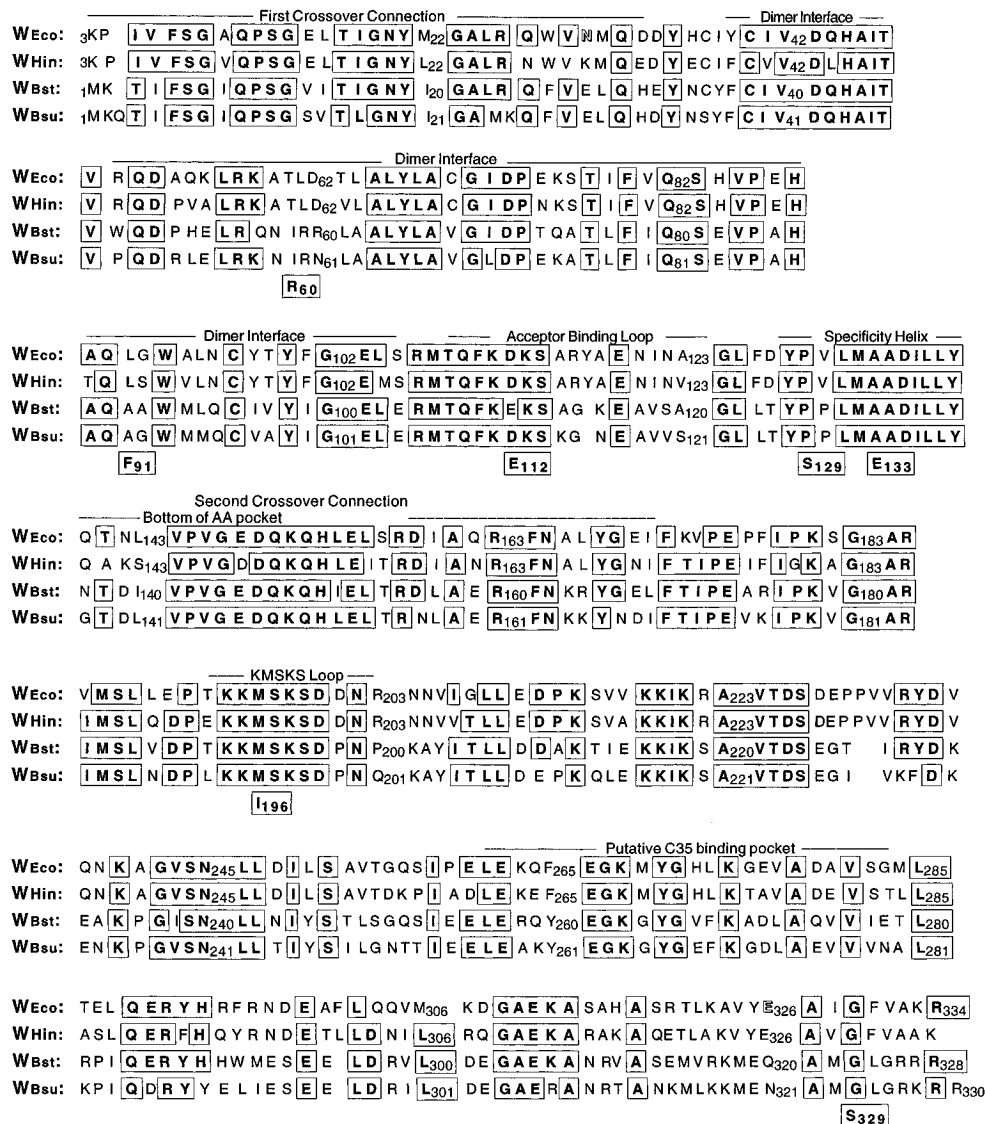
First Crossover Connection
Dimer Interface
WEco: $_3$KP IVFSG AQPSG ELTIGNY M$_{22}$GALR QWVNMQ DDY HCIY CIV$_{42}$DQHAIT
WHin: $_3$KP IVFSG VQPSG ELTIGNY L$_{22}$GALR NWVKMQ EDY ECIF CV$_{42}$DLHAIT
WBst: $_1$MK TIFSG IQPSG VITIGNY I$_{20}$GALR QFVELQ HEY NCYF CIV$_{40}$DQHAIT
WBsu: $_1$MKQTIFSG IQPSG SVTLGNY I$_{21}$GAMKQFVELQ HDY NSYF CIV$_{41}$DQHAIT

Dimer Interface
WEco: V RQD AQK LRK ATLD$_{62}$TL ALYLA CGIDP EKS TIFV Q$_{82}$S HVPEH
WHin: V RQD PVA LRK ATLD$_{62}$VL ALYLA CGIDP NKS TIFV Q$_{82}$S HVPEH
WBst: V WQD PHE LR QN IRR$_{60}$LA ALYLA VGIDP TQA TLF I Q$_{80}$S EVPAH
WBsu: V PQD RLE LRK NIRN$_{61}$LA ALYLA VGLDP EKA TLF I Q$_{81}$S EVPAH
R$_{60}$

Dimer Interface
Acceptor Binding Loop
Specificity Helix
WEco: AQ LGWALNCYTYF G$_{102}$EL SRMTQFKDKS ARYAE NINA$_{123}$GL FDYP VLMAADILLY
WHin: TQ LSWVLNCYTYF G$_{102}$E MSRMTQFKDKS ARYAE NINV$_{123}$GL FDYP VLMAADILLY
WBst: AQ AAWMLQCIVYI G$_{100}$EL ERMTQFKEKS AG KE AVSA$_{120}$GL LTYP PLMAADILLY
WBsu: AQ AGWMMQCVAYI G$_{101}$EL ERMTQFKDKS KG NE AVVS$_{121}$GL LTYP PLMAADILLY
F$_{91}$
E$_{112}$
S$_{129}$
E$_{133}$

Second Crossover Connection
Bottom of AA pocket
WEco: QTNL$_{143}$VPVGEDQKQHLEL SRD IAQ R$_{163}$FN ALYGEIF KVPE PF IPK S G$_{183}$AR
WHin: QAKS$_{143}$VPVGD DQKQHLE ITRD IAN R$_{163}$FN ALYGNIF TIPE IFIGK A G$_{183}$AR
WBst: NTDI$_{140}$VPVGEDQKQH IEL TRD LAE R$_{160}$FN KRYGEL FTIPE ARIPK V G$_{180}$AR
WBsu: GTDL$_{141}$VPVGEDQKQHLEL TRNLAE R$_{161}$FN KKY NDIFTIPE VKIPK V G$_{181}$AR

KMSKS Loop
WEco: VMSL LEPT KKMSKSD DN R$_{203}$NNVIGLL EDPK SVV KKIK RA$_{223}$VTDS DEPPVV RYD V
WHin: IMSL QDPE KKMSKSD DN R$_{203}$NNVVTLL EDPK SVA KKIK RA$_{223}$VTDS DEPPVV RYD V
WBst: IMSL VDPT KKMSKSD PN P$_{200}$KAY ITLL DDAK TIE KKIK SA$_{220}$VTDS EGT IRYD K
WBsu: IMSL NDPL KKMSKSD PN Q$_{201}$KAY ITLL DEPK QLE KKIK SA$_{221}$VTDS EGI VKFD K
I$_{196}$

Putative C35 binding pocket
WEco: QNK AGVSN$_{245}$LL DILS AVTGQSIPELE KQF$_{265}$EGK MYG HLK GEVA DAV SGML$_{285}$
WHin: QNK AGVSN$_{245}$LL DILS AVTDKPIADLE KEF$_{265}$EGK MYG HLK TAVA DEV STL L$_{285}$
WBst: EAK PGISN$_{240}$LL NIYS TLSGQSIEELE RQY$_{260}$EGK GYG VFK ADLA QVV IET L$_{280}$
WBsu: ENK PGVSN$_{241}$LL TIYS ILGNTTIEELE AKY$_{261}$EGK GYG EFK GDLA EVV VNA L$_{281}$

WEco: TEL QERYH RFRNDE AFL QQVM$_{306}$ KD GAEKA SAHA SRTLKAVYE$_{326}$A IGFVAK R$_{334}$
WHin: ASL QERFH QYRNDE TLLD NI L$_{306}$ RQ GAEKA RAKA QETLAKVYE$_{326}$A VGFVAAK
WBst: RPI QERYH HWMESE E LD RV L$_{300}$ DE GAEKA NRVA SEMVRKMEQ$_{320}$A MG LGRR R$_{328}$
WBsu: KPI QDRY YELIESE E LD RI L$_{301}$ DE GAERA NRTA NKMLKKMEN$_{321}$A MG LGRK R R$_{330}$
S$_{329}$